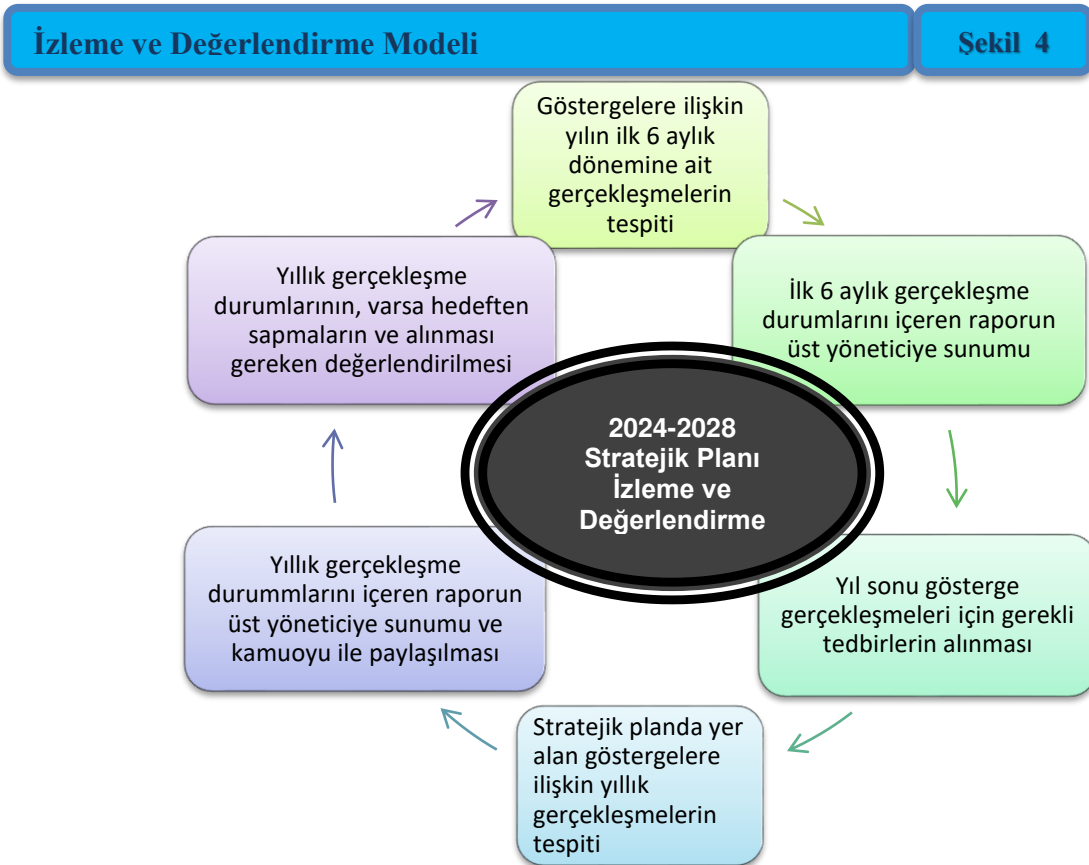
İzleme ve Değerlendirme Modeli

Şekil 4

Göstergelere ilişkin yılın ilk 6 aylık dönemine ait gerçekleşmelerin tespiti

İlk 6 aylık gerçekleşme durumlarını içeren raporun üst yöneticiye sunumu

Yıl sonu gösterge gerçekleşmeleri için gerekli tedbirlerin alınması

Stratejik planda yer alan göstergelere ilişkin yıllık gerçekleşmelerin tespiti

Yıllık gerçekleşme durummlarını içeren raporun üst yöneticiye sunumu ve kamuoyu ile paylaşılması

Yıllık gerçekleşme durumlarının, varsa hedeften sapmaların ve alınması gereken değerlendirilmesi

2024-2028 Stratejik Planı İzleme ve Değerlendirme